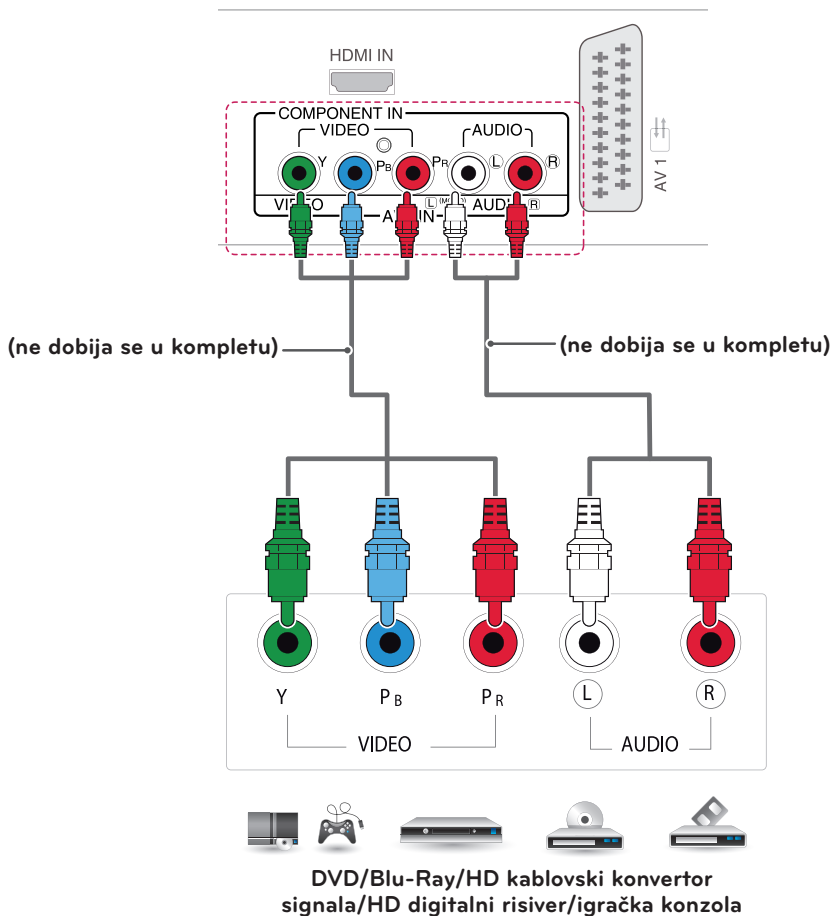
HDMI IN

COMPONENT IN
VIDEO
AUDIO
Y
$P_B$
$P_R$
L
R
VIDEO
AV IN
L (MONO)
AUDIO
R

AV 1

(ne dobija se u kompletu)
(ne dobija se u kompletu)

Y
$P_B$
$P_R$
L
R
VIDEO
AUDIO

DVD/Blu-Ray/HD kablovski konvertor signala/HD digitalni risiver/igračka konzola